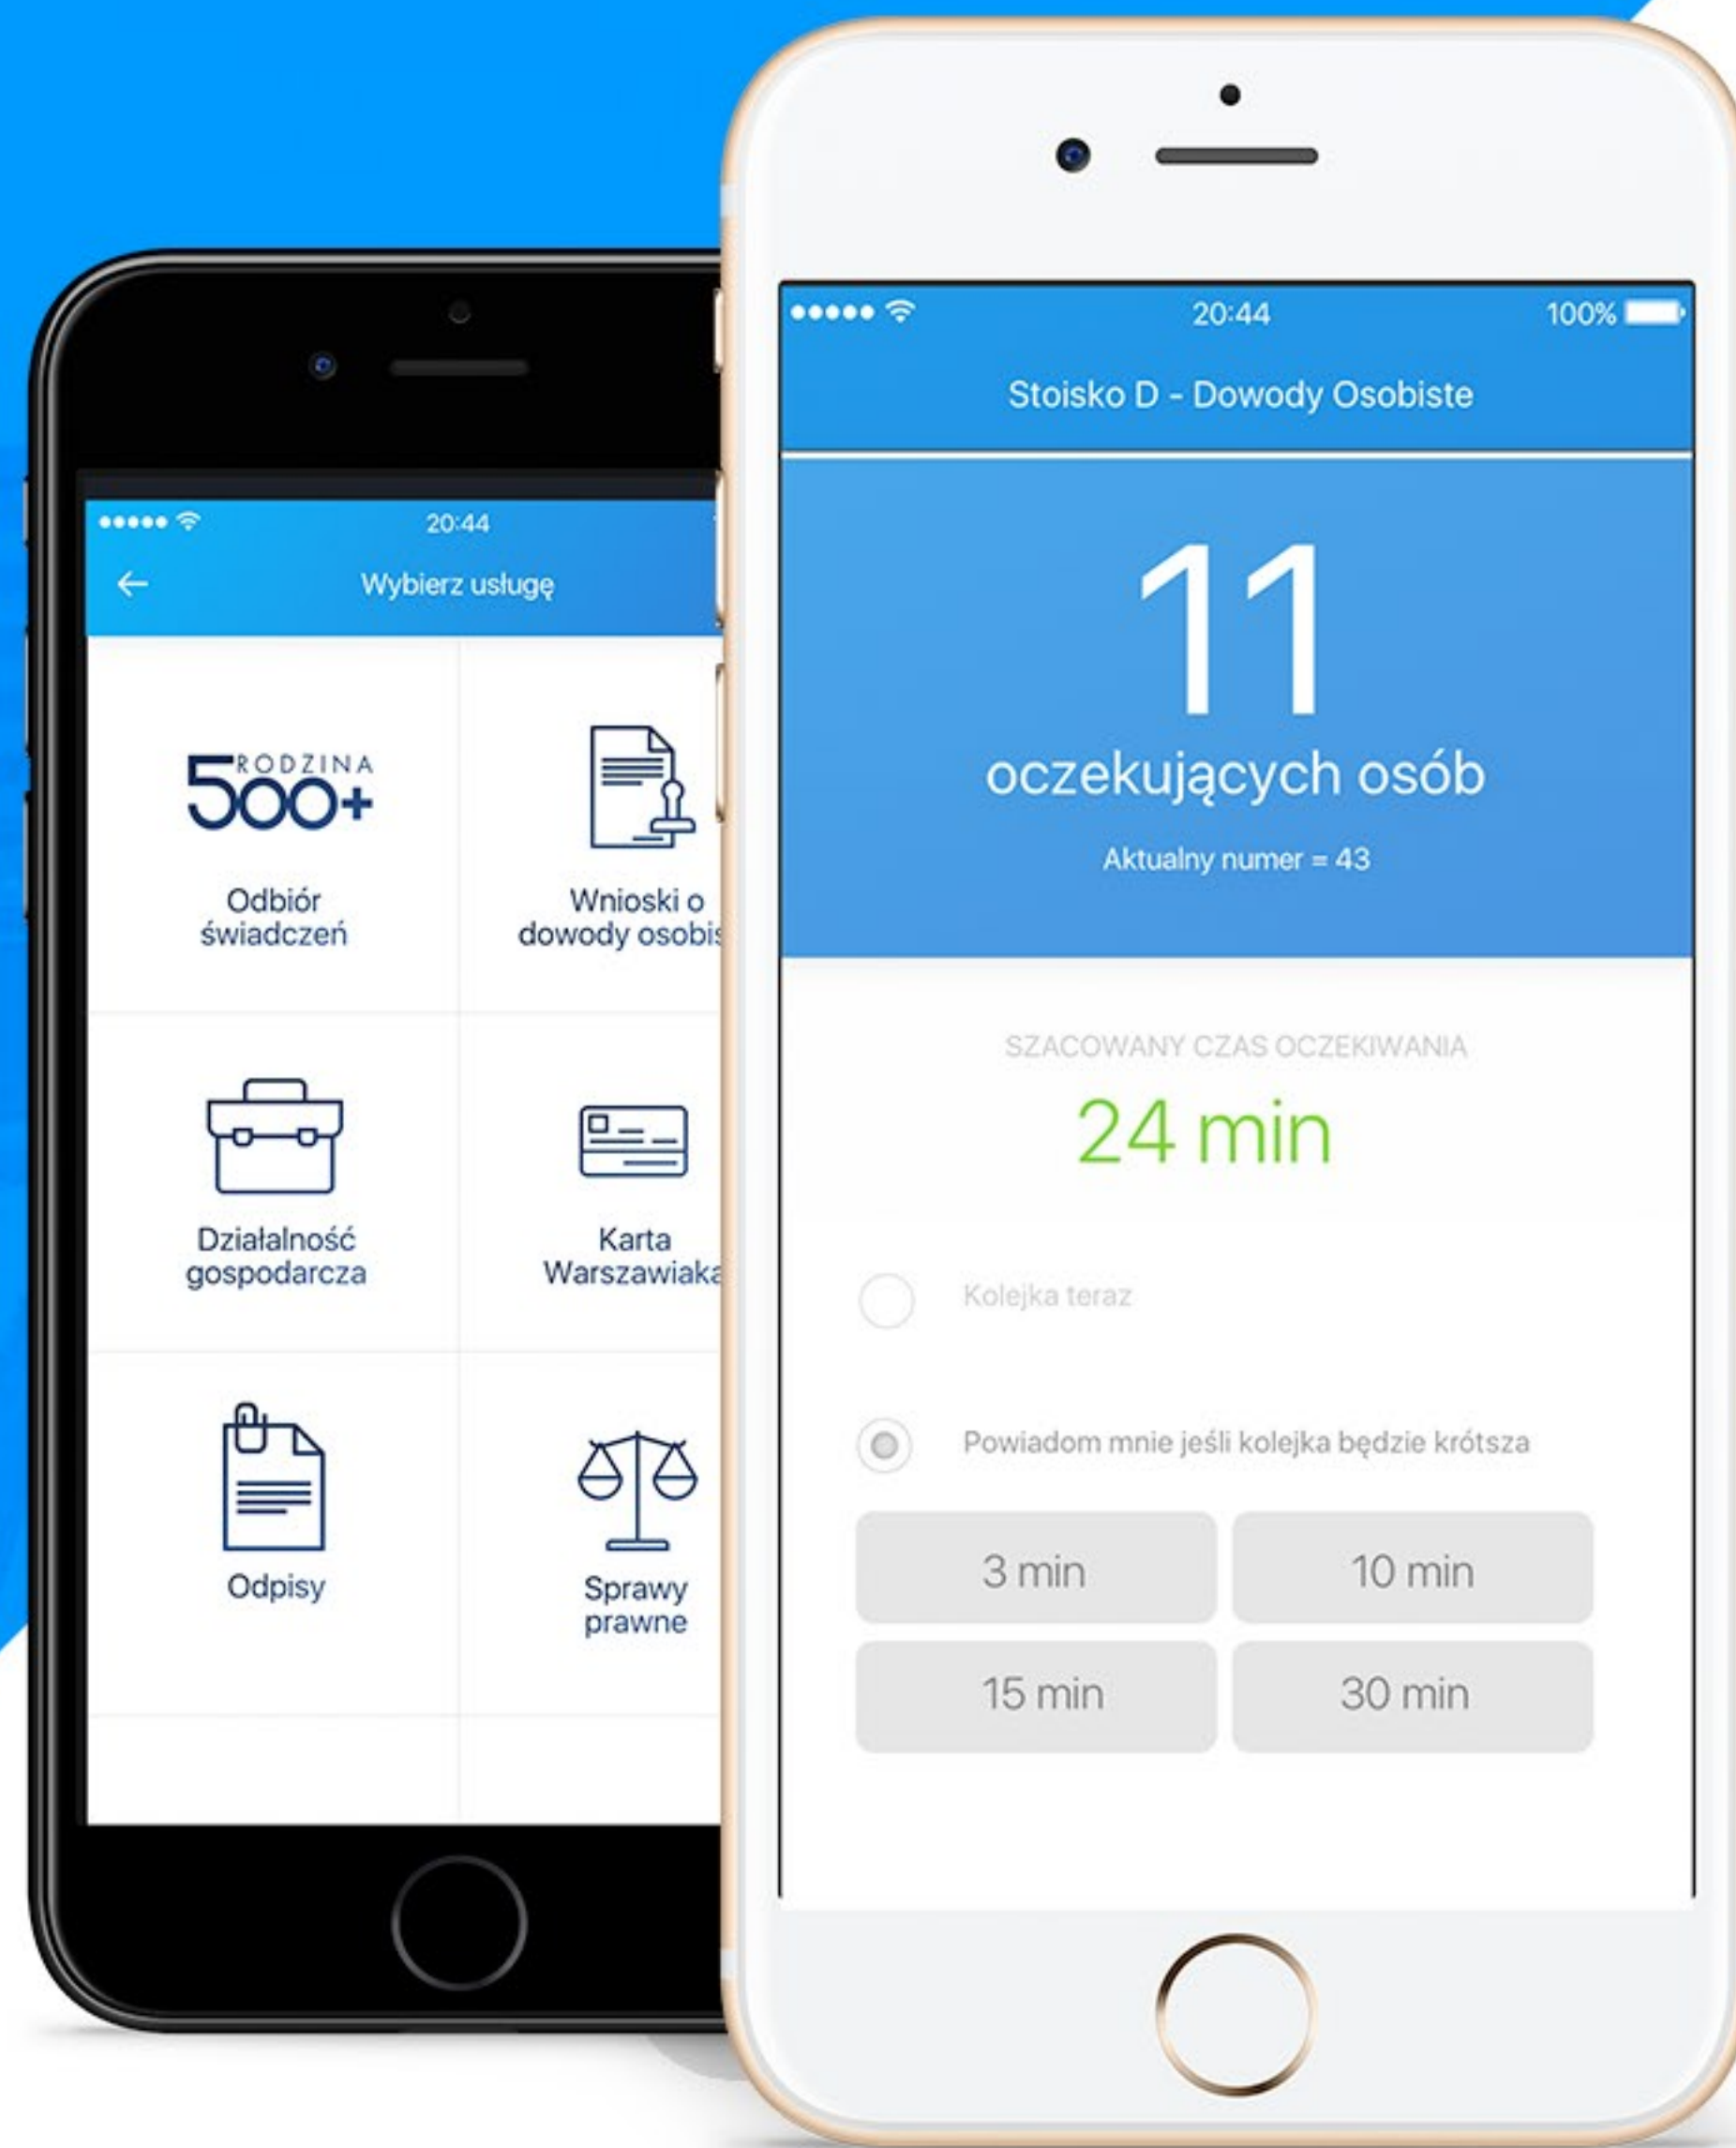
20:44

Wybierz usługę

RODZINA 500+

Odbiór świadczeń

Wnioski o dowody osobis

Działalność gospodarcza

Karta Warszawiaka

Odpisy

Sprawy prawne

20:44

100%

Stoisko D - Dowody Osobiste

11

oczekujących osób

Aktualny numer = 43

SZACOWANY CZAS OCZEKIWANIA

24 min

Kolejka teraz

Powiadom mnie jeśli kolejka będzie krótsza

| 3 min | 10 min |
|---|---|
| 15 min | 30 min |